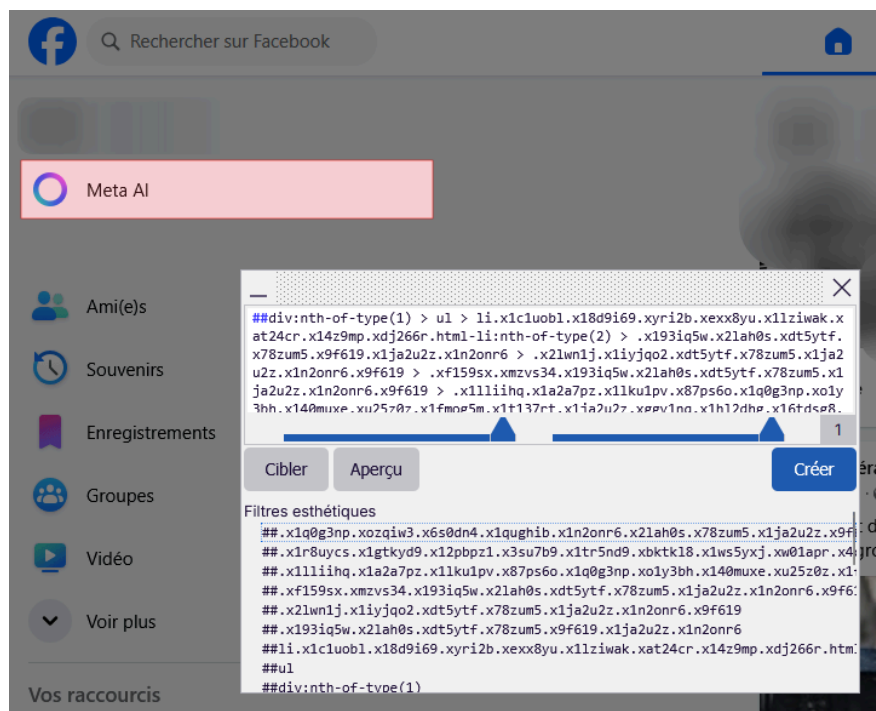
Rechercher sur Facebook

Meta AI

Ami(e)s

Souvenirs

Enregistrements

Groupes

Vidéo

Voir plus

Vos raccourcis

##div:nth-of-type(1) > ul > li.x1c1uobl.x18d9i69.xyri2b.xexx8yu.x1lziwak.xat24cr.x14z9mp.xdj266r.html-li:nth-of-type(2) > .x193iq5w.x2lah0s.xdt5ytf.x78zum5.x9f619.x1ja2u2z.x1n2onr6 > .x2lwn1j.x1iyjqo2.xdt5ytf.x78zum5.x1ja2u2z.x1n2onr6.x9f619 > .xf159sx.xmzvs34.x193iq5w.x2lah0s.xdt5ytf.x78zum5.x1ja2u2z.x1n2onr6.x9f619 > .x1lliihq.x1a2a7pz.x1lku1pv.x87ps6o.x1q0g3np.xo1y3bh.x140muxe.xu25z0z.x1fmog5m.x1t137rt.x1ja2u2z.xggy1nq.x1hl2dhg.x16tdsg8.

1

Cibler Aperçu Créer

Filtres esthétiques

##.x1q0g3np.xozqiw3.x6s0dn4.x1qughib.x1n2onr6.x2lah0s.x78zum5.x1ja2u2z.x9f
##.x1r8uycs.x1gtkyd9.x12pbpz1.x3su7b9.x1tr5nd9.xbktkl8.x1ws5yxj.xw01apr.x4
##.x1lliihq.x1a2a7pz.x1lku1pv.x87ps6o.x1q0g3np.xo1y3bh.x140muxe.xu25z0z.x1
##.xf159sx.xmzvs34.x193iq5w.x2lah0s.xdt5ytf.x78zum5.x1ja2u2z.x1n2onr6.x9f61
##.x2lwn1j.x1iyjqo2.xdt5ytf.x78zum5.x1ja2u2z.x1n2onr6.x9f619
##.x193iq5w.x2lah0s.xdt5ytf.x78zum5.x9f619.x1ja2u2z.x1n2onr6
##li.x1c1uobl.x18d9i69.xyri2b.xexx8yu.x1lziwak.xat24cr.x14z9mp.xdj266r.htm
##ul
##div:nth-of-type(1)